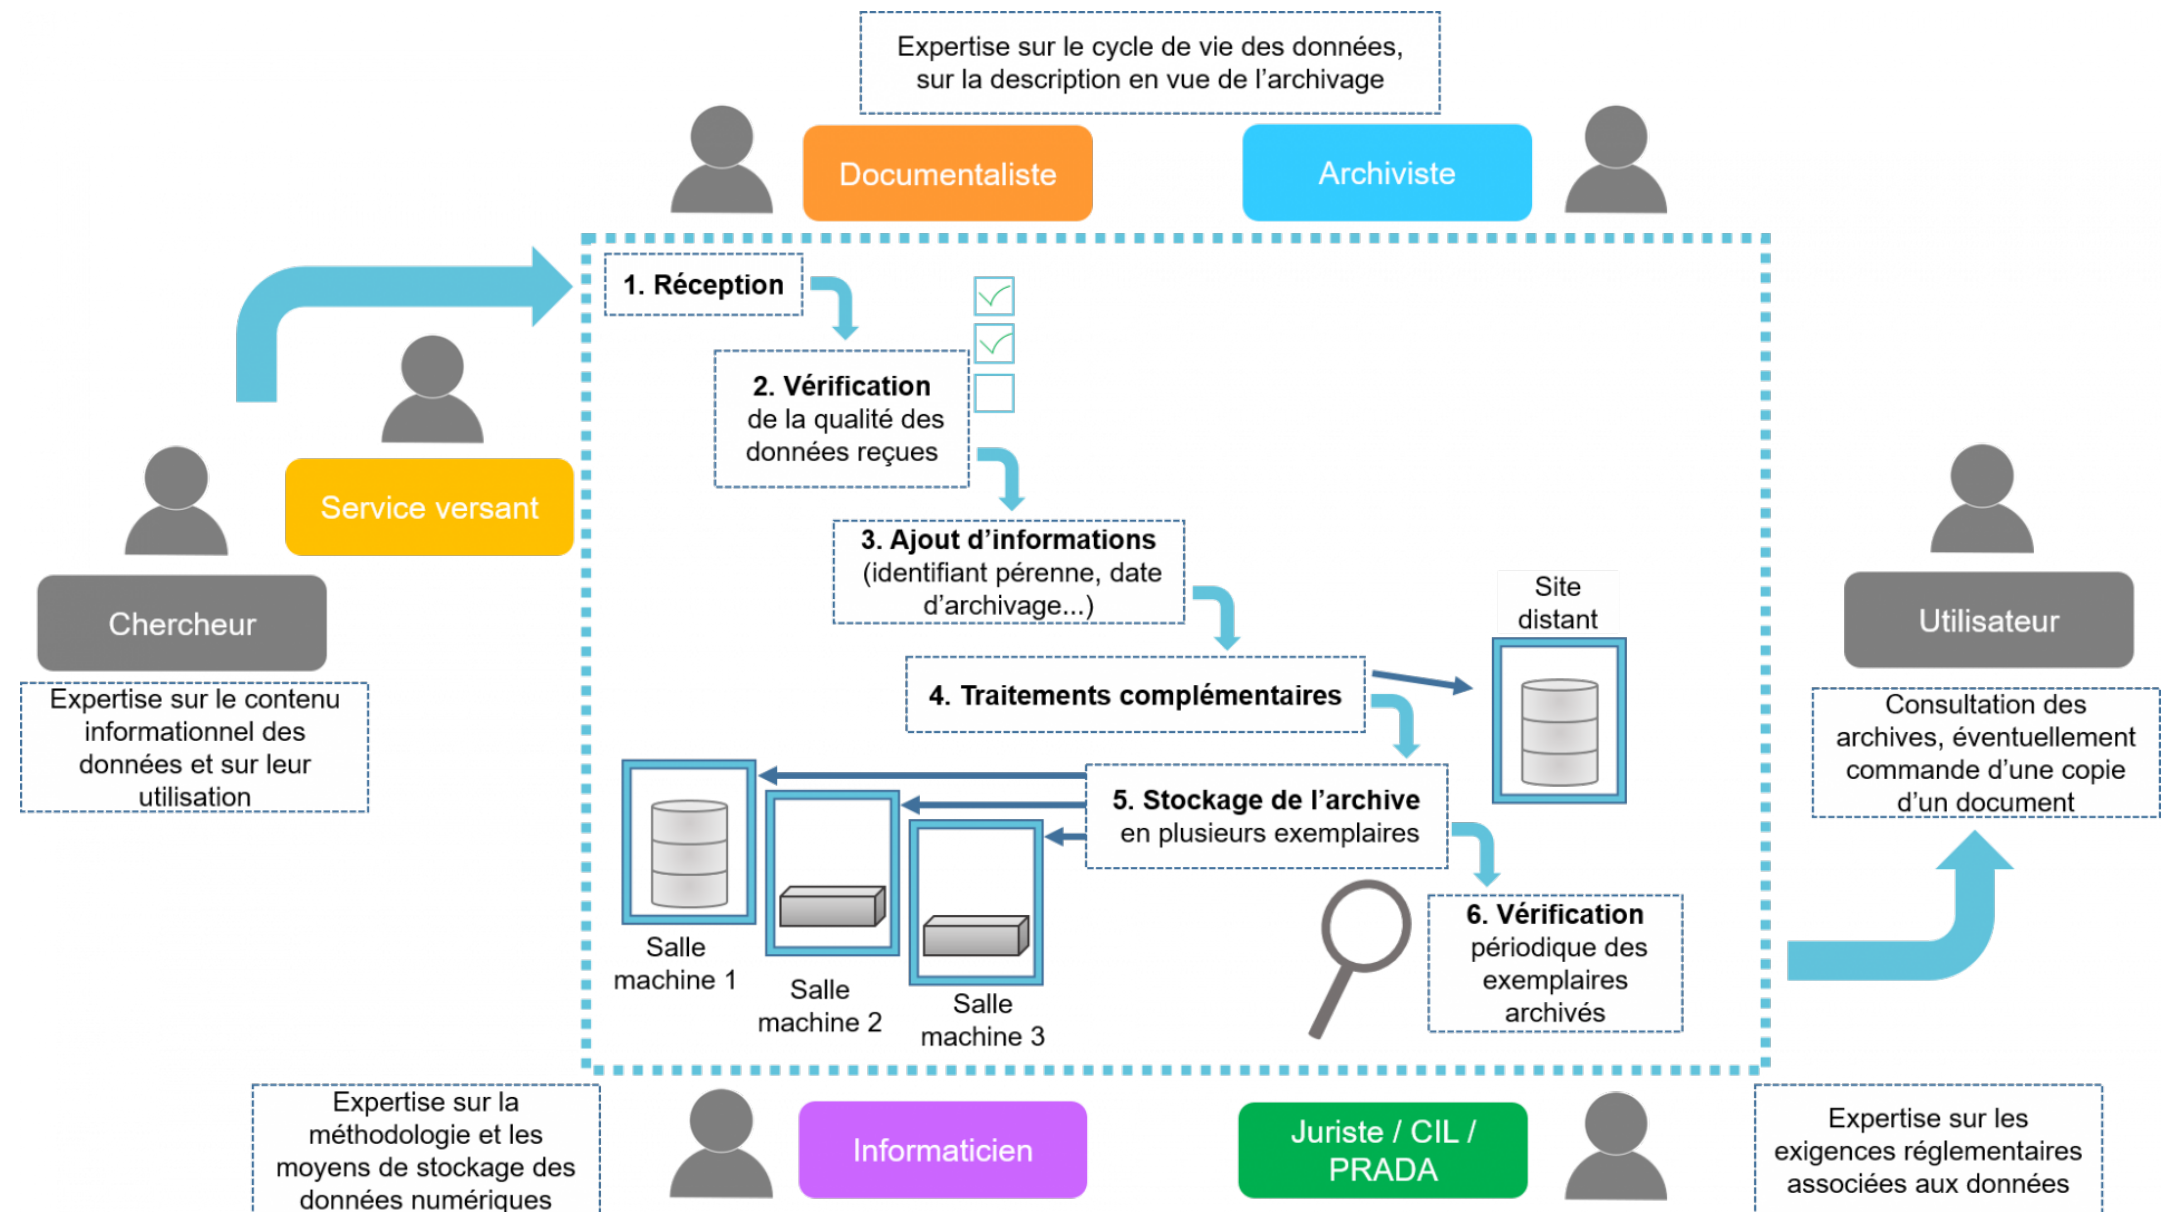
Expertise sur le cycle de vie des données, sur la description en vue de l'archivage

Documentaliste

Archiviste

1. Réception

2. Vérification de la qualité des données reçues

3. Ajout d'informations (identifiant pérenne, date d'archivage...)

4. Traitements complémentaires

Site distant

5. Stockage de l'archive en plusieurs exemplaires

6. Vérification périodique des exemplaires archivés

Salle machine 1

Salle machine 2

Salle machine 3

Service versant

Chercheur

Expertise sur le contenu informationnel des données et sur leur utilisation

Utilisateur

Consultation des archives, éventuellement commande d'une copie d'un document

Expertise sur la méthodologie et les moyens de stockage des données numériques

Informaticien

Juriste / CIL / PRADA

Expertise sur les exigences réglementaires associées aux données